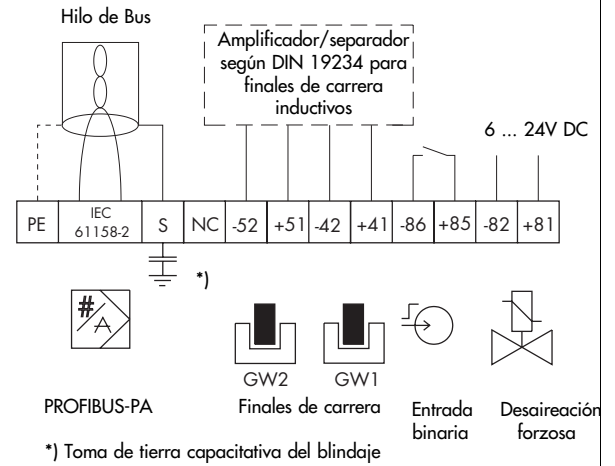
Hilo de Bus

Amplificador/separador según DIN 19234 para finales de carrera inductivos

6 ... 24V DC

PE
IEC 61158-2
S
NC
-52
+51
-42
+41
-86
+85
-82
+81

*)

#/A

GW2
GW1

PROFIBUS-PA
Finales de carrera
Entrada binaria
Desaireación forzosa

*) Toma de tierra capacitativa del blindaje